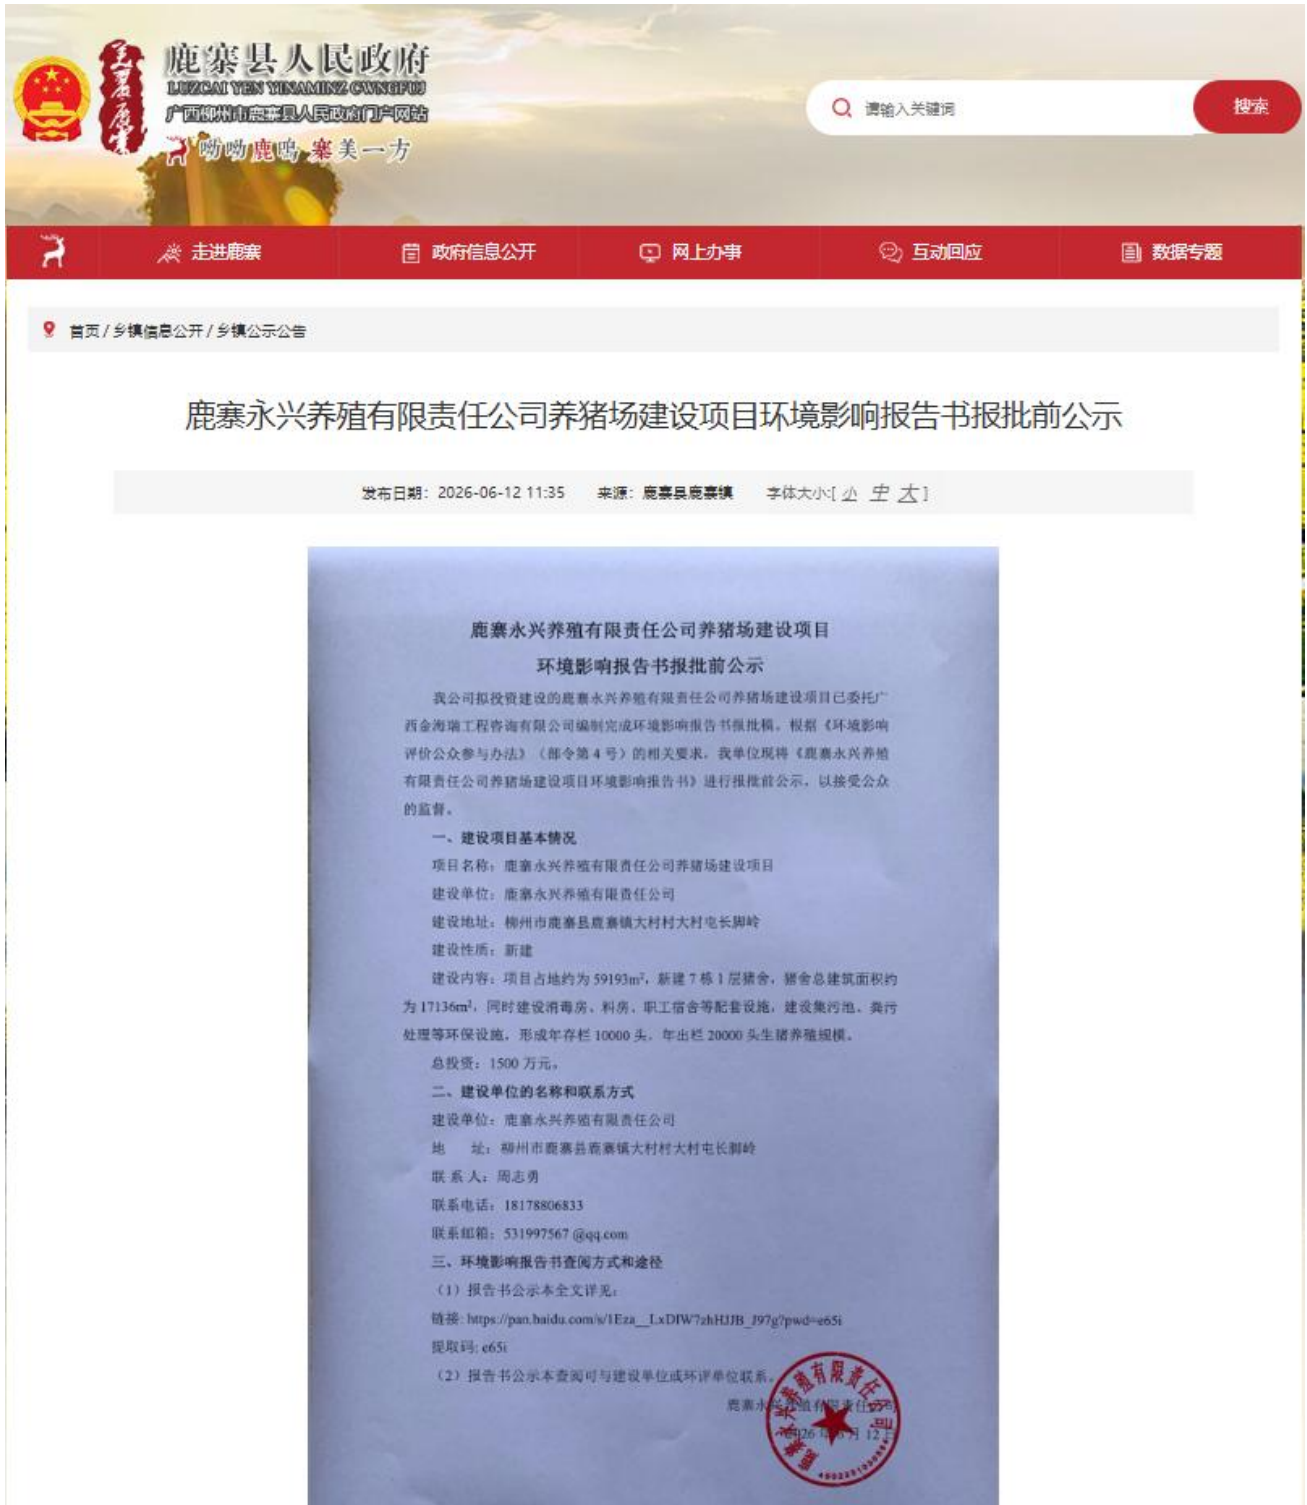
鹿寨县人民政府
LUZCAI YEN YINAMINZ CWNGFUZ
广西柳州市鹿寨县人民政府门户网站
呦呦鹿鸣 寨美一方

请输入关键词
搜索

走进鹿寨
政府信息公开
网上办事
互动回应
数据专题

首页 / 乡镇信息公开 / 乡镇公示公告

鹿寨永兴养殖有限责任公司养猪场建设项目环境影响报告书报批前公示

发布日期：2026-06-12 11:35 来源：鹿寨县鹿寨镇 字体大小:[ 小 中 大 ]

鹿寨永兴养殖有限责任公司养猪场建设项目
环境影响报告书报批前公示

我公司拟投资建设的鹿寨永兴养殖有限责任公司养猪场建设项目已委托广西金海瑞工程咨询有限公司编制完成环境影响报告书报批稿。根据《环境影响评价公众参与办法》（部令第4号）的相关要求，我单位现将《鹿寨永兴养殖有限责任公司养猪场建设项目环境影响报告书》进行报批前公示，以接受公众的监督。

一、建设项目基本情况
项目名称：鹿寨永兴养殖有限责任公司养猪场建设项目
建设单位：鹿寨永兴养殖有限责任公司
建设地址：柳州市鹿寨县鹿寨镇大村村大村屯长脚岭
建设性质：新建
建设内容：项目占地约为 59193m²，新建 7 栋 1 层猪舍，猪舍总建筑面积约为 17136m²，同时建设消毒房、料房、职工宿舍等配套设施，建设集污池、粪污处理等环保设施，形成年存栏 10000 头，年出栏 20000 头生猪养殖规模。
总投资：1500 万元。

二、建设单位的名称和联系方式
建设单位：鹿寨永兴养殖有限责任公司
地 址：柳州市鹿寨县鹿寨镇大村村大村屯长脚岭
联 系 人：周志勇
联系电话：18178806833
联系邮箱：531997567 @qq.com

三、环境影响报告书查阅方式和途径
（1）报告书公示本全文详见：
链接：https://pan.baidu.com/s/1Eza__LxDIW7zhHJJB_J97g?pwd=e65i
提取码：e65i
（2）报告书公示本查阅可与建设单位或环评单位联系。
鹿寨永兴养殖有限责任公司
2026年6月12日
鹿寨永兴养殖有限责任公司